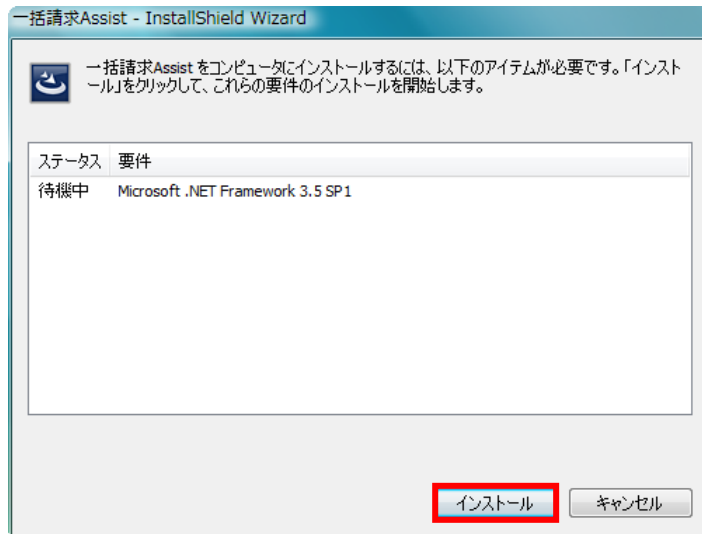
一括請求Assist - InstallShield Wizard

一括請求Assist をコンピュータにインストールするには、以下のアイテムが必要です。「インストール」をクリックして、これらの要件のインストールを開始します。

| ステータス | 要件 |
|---|---|
| 待機中 | Microsoft .NET Framework 3.5 SP1 |

インストール
キャンセル